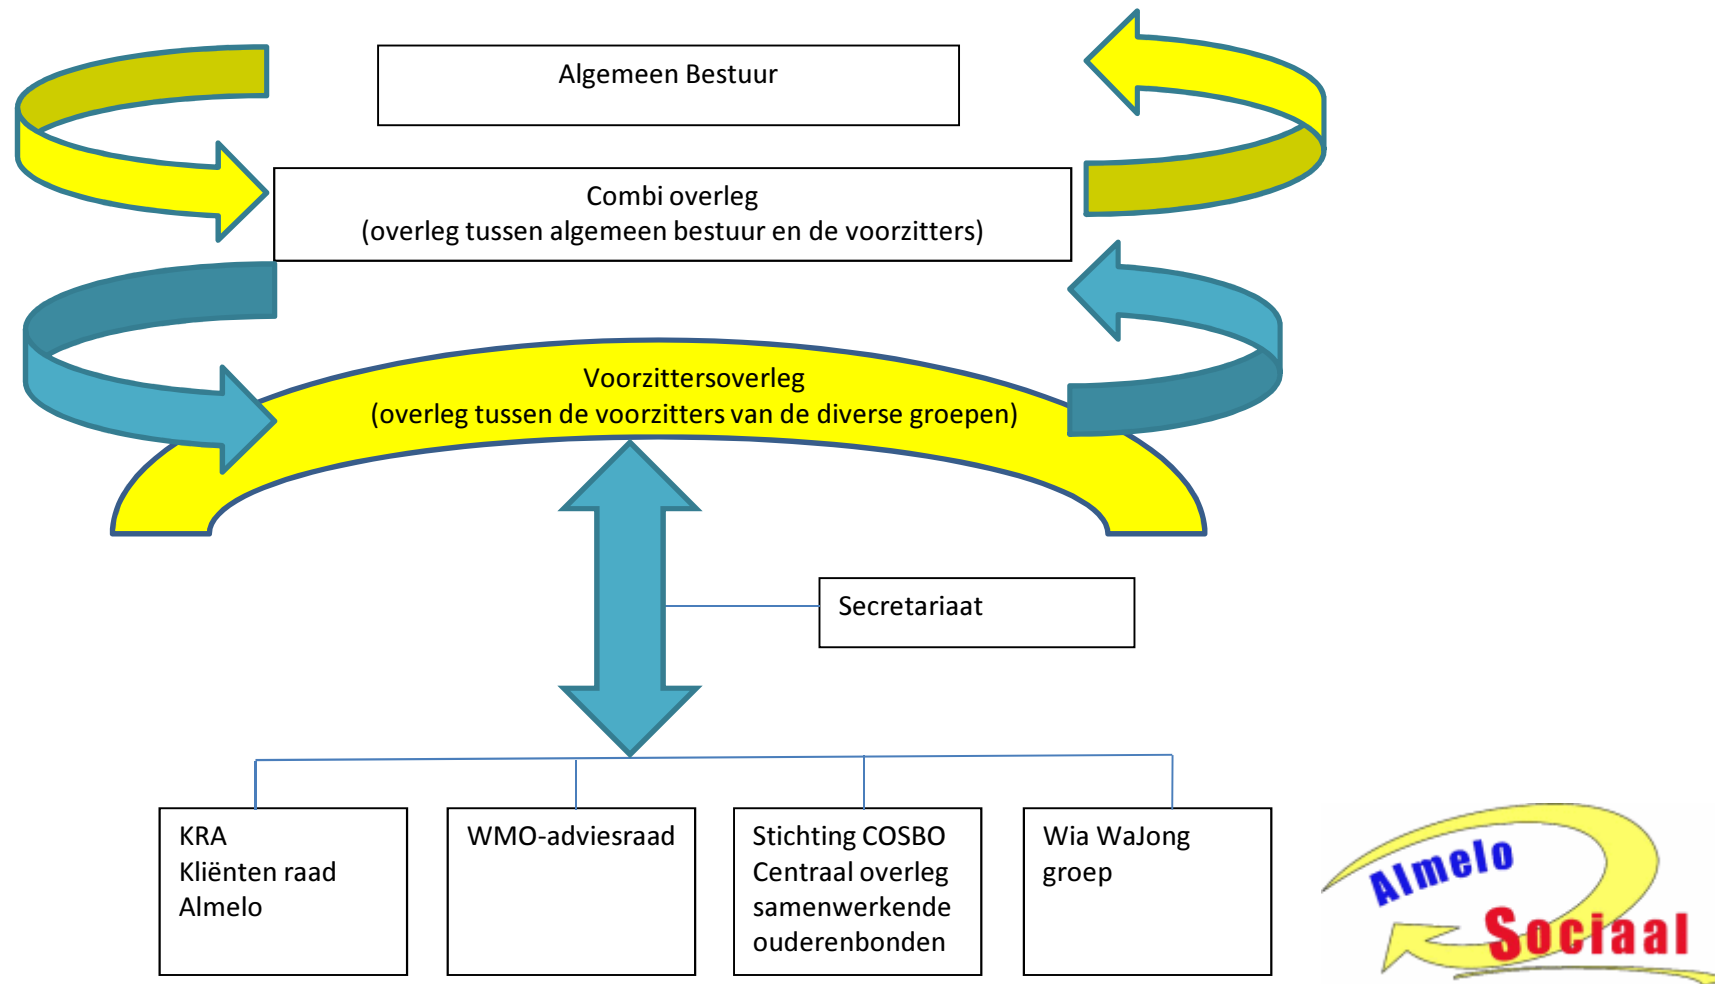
Algemeen Bestuur

Combi overleg
(overleg tussen algemeen bestuur en de voorzitters)

Voorzittersoverleg
(overleg tussen de voorzitters van de diverse groepen)

Secretariaat

KRA
Kliënten raad
Almelo

WMO-adviesraad

Stichting COSBO
Centraal overleg
samenwerkende
ouderenbonden

Wia WaJong
groep

Almelo
Sociaal